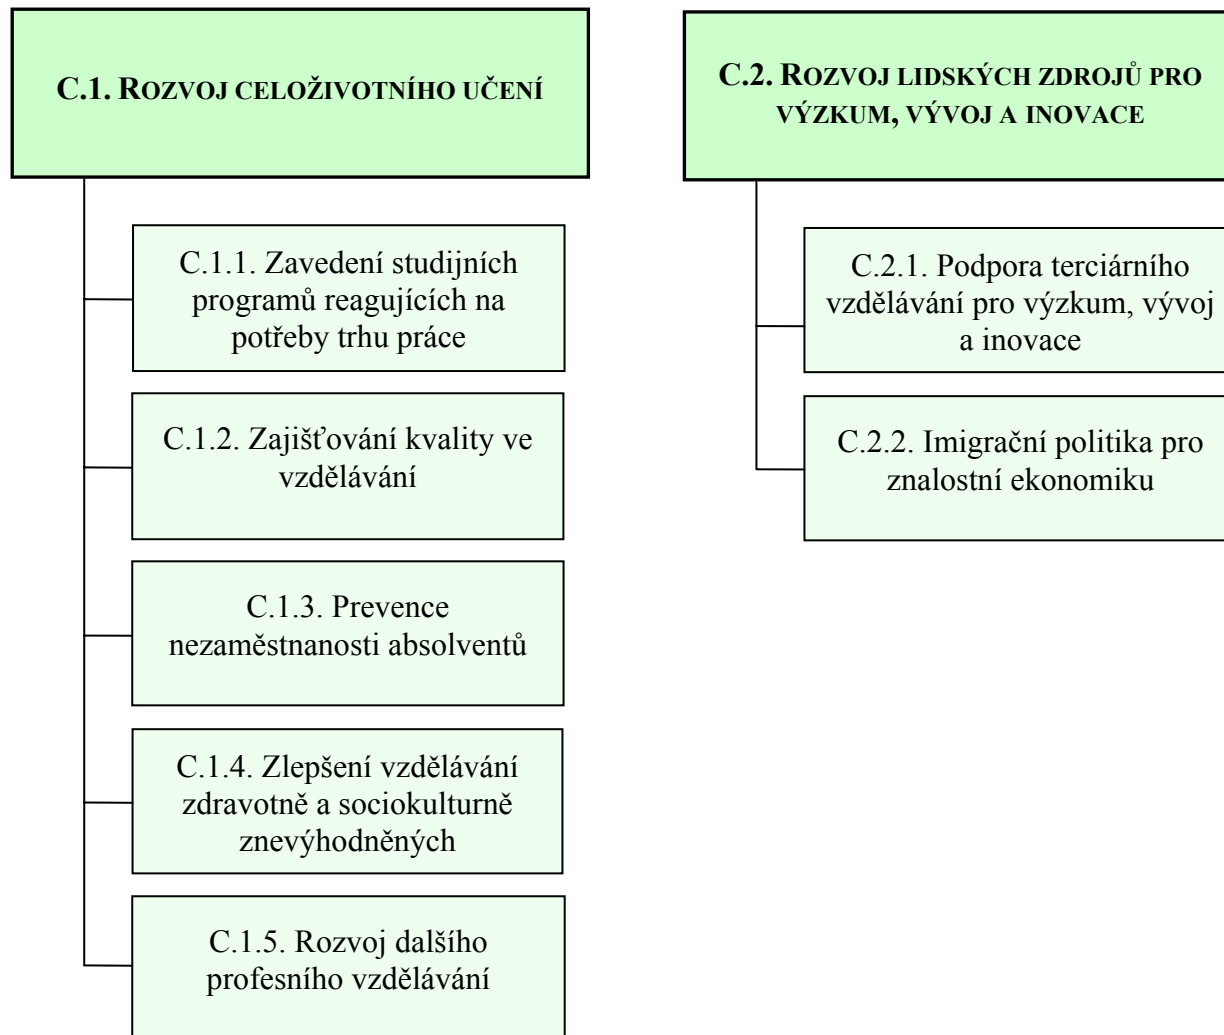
C.1. ROZVOJ CELOŽIVOTNÍHO UČENÍ

C.1.1. Zavedení studijních programů reagujících na potřeby trhu práce

C.1.2. Zajišťování kvality ve vzdělávání

C.1.3. Prevence nezaměstnanosti absolventů

C.1.4. Zlepšení vzdělávání zdravotně a sociokulturně znevýhodněných

C.1.5. Rozvoj dalšího profesního vzdělávání

C.2. ROZVOJ LIDSKÝCH ZDROJŮ PRO VÝZKUM, VÝVOJ A INOVACE

C.2.1. Podpora terciárního vzdělávání pro výzkum, vývoj a inovace

C.2.2. Imigrační politika pro znalostní ekonomiku